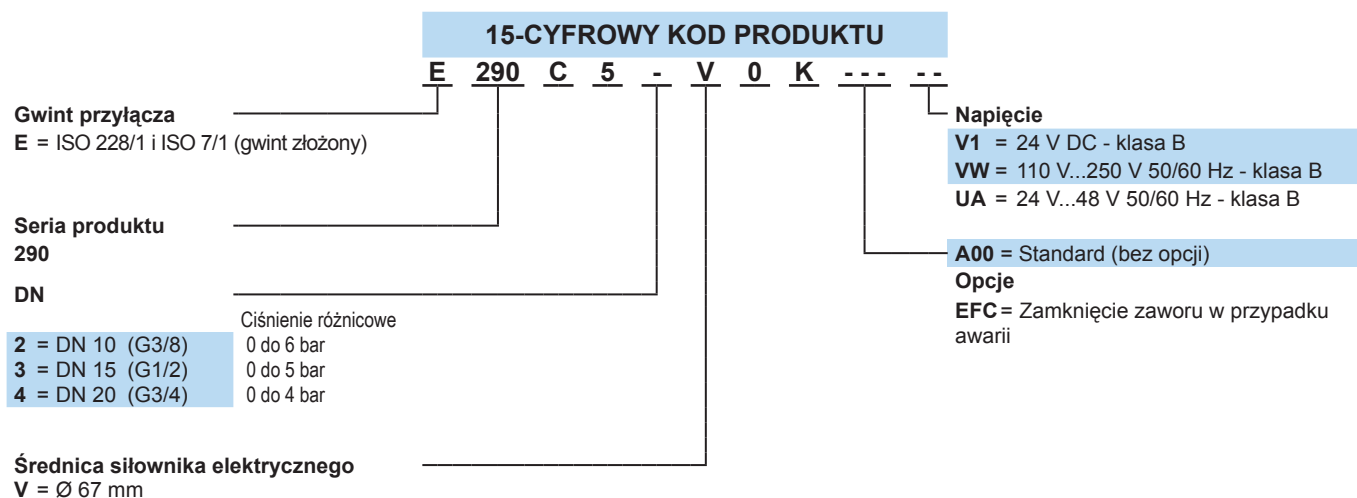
15-CYFROWY KOD PRODUKTU

E 290 C 5 - V 0 K --- --

Gwint przyłącza
E = ISO 228/1 i ISO 7/1 (gwint złożony)

Seria produktu
290

DN

Ciśnienie różnicowe

| | |
|---|---|
| 2 = DN 10 (G3/8) | 0 do 6 bar |
| 3 = DN 15 (G1/2) | 0 do 5 bar |
| 4 = DN 20 (G3/4) | 0 do 4 bar |

Średnica siłownika elektrycznego
V = Ø 67 mm

Napięcie
V1 = 24 V DC - klasa B
VW = 110 V...250 V 50/60 Hz - klasa B
UA = 24 V...48 V 50/60 Hz - klasa B

A00 = Standard (bez opcji)
Opcje
EFC = Zamknięcie zaworu w przypadku awarii